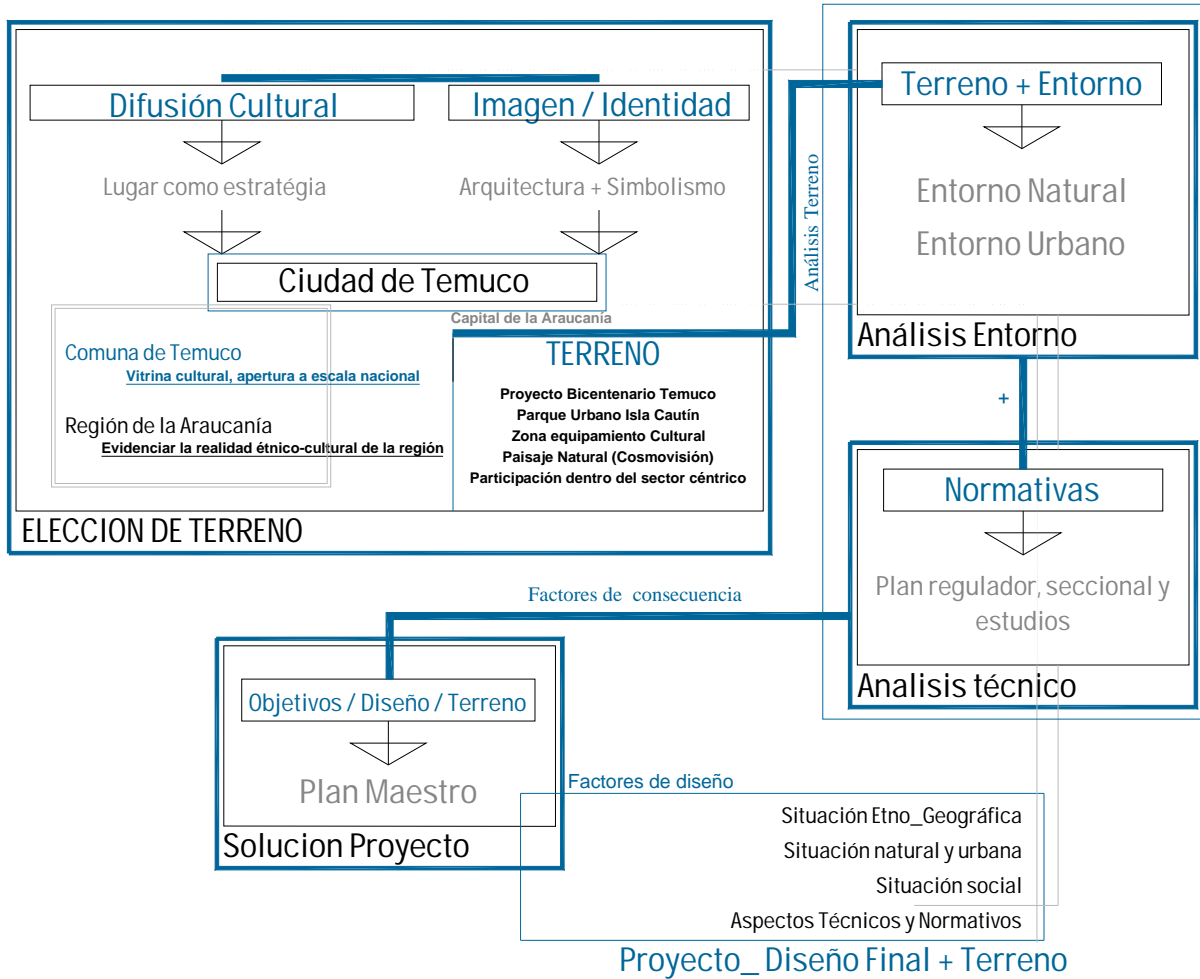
Difusión Cultural

Imagen / Identidad

Lugar como estratégia

Arquitectura + Simbolismo

Ciudad de Temuco

Capital de la Araucanía

Comuna de Temuco

Vitrina cultural, apertura a escala nacional

Región de la Araucanía

Evidenciar la realidad étnico-cultural de la región

TERRENO

Proyecto Bicentenario Temuco
Parque Urbano Isla Cautín
Zona equipamiento Cultural
Paisaje Natural (Cosmovisión)
Participación dentro del sector céntrico

ELECCION DE TERRENO

Análisis Terreno

Terreno + Entorno

Entorno Natural

Entorno Urbano

Análisis Entorno

+

Normativas

Plan regulador, seccional y estudios

Analisis técnico

Factores de consecuencia

Objetivos / Diseño / Terreno

Plan Maestro

Solucion Proyecto

Factores de diseño

Situación Etno_Geográfica
Situación natural y urbana
Situación social
Aspectos Técnicos y Normativos

Proyecto_ Diseño Final + Terreno